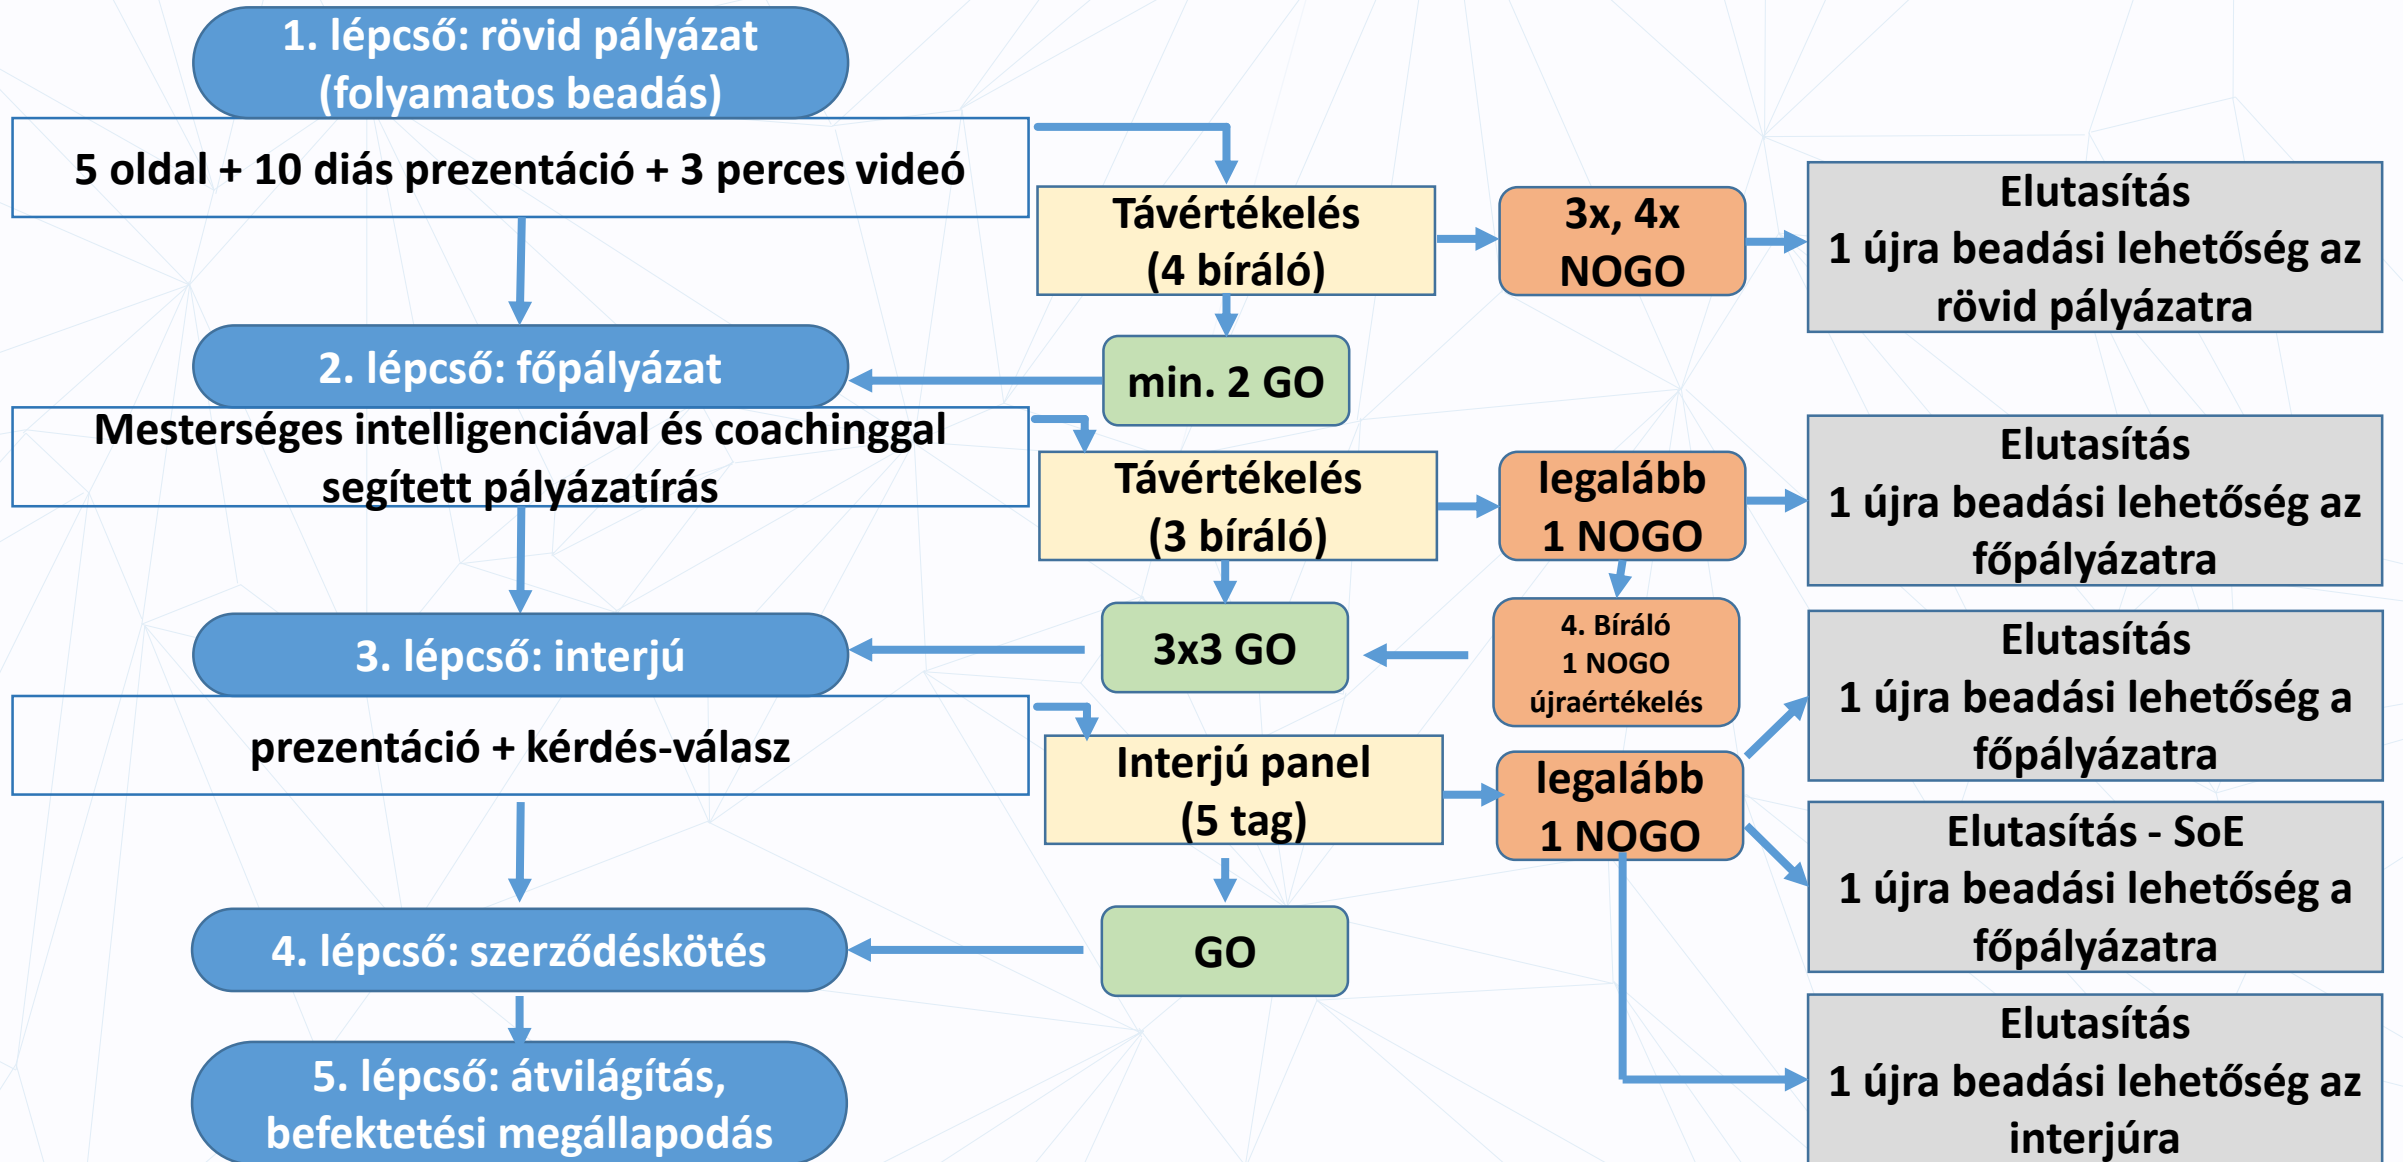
1. lépcső: rövid pályázat (folyamatos beadás)

5 oldal + 10 diás prezentáció + 3 perces videó

Távértékelés (4 bíráló)

3x, 4x NOGO

Elutasítás
1 újra beadási lehetőség az rövid pályázatra

min. 2 GO

2. lépcső: főpályázat

Mesterséges intelligenciával és coachinggal segített pályázatírás

Távértékelés (3 bíráló)

legalább 1 NOGO

Elutasítás
1 újra beadási lehetőség az főpályázatra

3x3 GO

4. Bíráló
1 NOGO
újraértékelés

3. lépcső: interjú

prezentáció + kérdés-válasz

Interjú panel (5 tag)

legalább 1 NOGO

Elutasítás
1 újra beadási lehetőség a főpályázatra

Elutasítás - SoE
1 újra beadási lehetőség a főpályázatra

GO

4. lépcső: szerződéskötés

5. lépcső: átvilágítás, befektetési megállapodás

Elutasítás
1 újra beadási lehetőség az interjúra